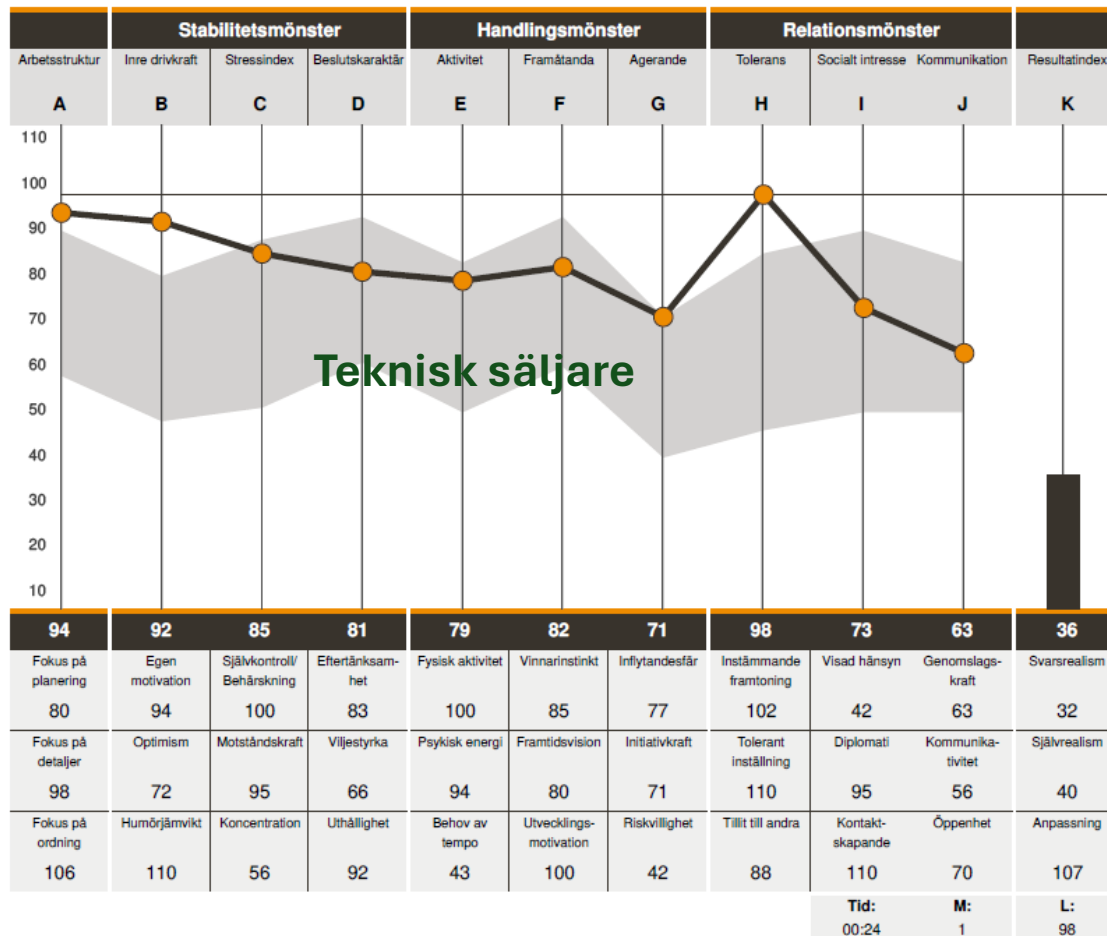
| | Stabilitetsmönster | | | Handlingsmönster | | | Relationsmönster | | | |
|---|---|---|---|---|---|---|---|---|---|---|
| Arbetsstruktur | Inre drivkraft | Stressindex | Beslutskaraktär | Aktivitet | Framåtanda | Agerande | Tolerans | Socialt intresse | Kommunikation | Resultatindex |
| A | B | C | D | E | F | G | H | I | J | K |

110
100
90
80
70
60
50
40
30
20
10

Teknisk säljare

| 94 | 92 | 85 | 81 | 79 | 82 | 71 | 98 | 73 | 63 | 36 |
|---|---|---|---|---|---|---|---|---|---|---|
| Fokus på planering | Egen motivation | Självkontroll/ Behärskning | Eftertänksamhet | Fysisk aktivitet | Vinnarinstinkt | Inflytandesfär | Instämmande framtoning | Visad hänsyn | Genomslagskraft | Svarsrealism |
| 80 | 94 | 100 | 83 | 100 | 85 | 77 | 102 | 42 | 63 | 32 |
| Fokus på detaljer | Optimism | Motståndskraft | Viljestyrka | Psykisk energi | Framtidsvision | Initiativkraft | Tolerant inställning | Diplomati | Kommunikativitet | Självrealism |
| 98 | 72 | 95 | 66 | 94 | 80 | 71 | 110 | 95 | 56 | 40 |
| Fokus på ordning | Humörjämvikt | Koncentration | Uthållighet | Behov av tempo | Utvecklingsmotivation | Riskvillighet | Tillit till andra | Kontaktskapande | Öppenhet | Anpassning |
| 106 | 110 | 56 | 92 | 43 | 100 | 42 | 88 | 110 | 70 | 107 |

| Tid: | M: | L: |
|---|---|---|
| 00:24 | 1 | 98 |